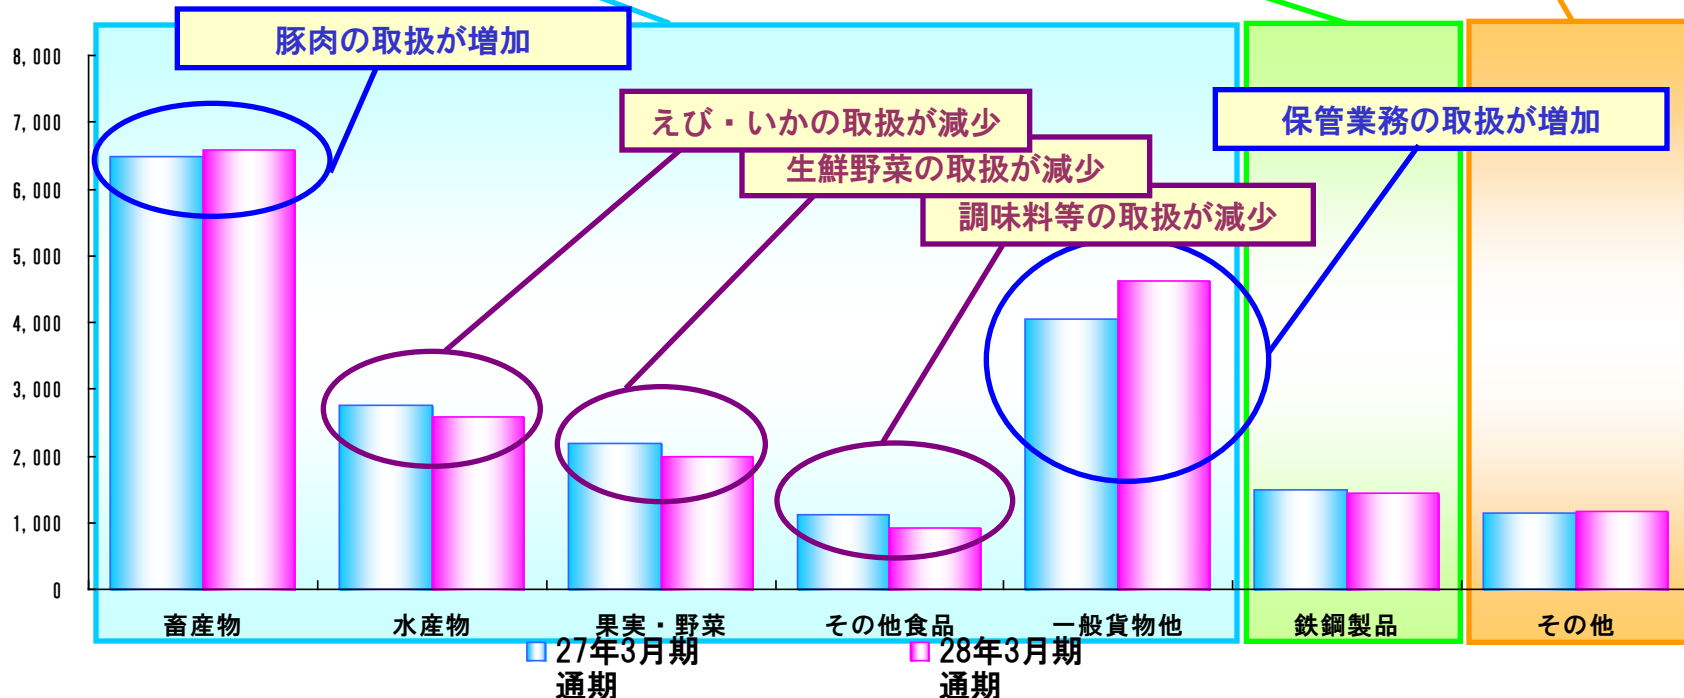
豚肉の取扱が増加

えび・いかの取扱が減少

生鮮野菜の取扱が減少

調味料等の取扱が減少

保管業務の取扱が増加

8,000
7,000
6,000
5,000
4,000
3,000
2,000
1,000
0

畜産物
水産物
果実・野菜
その他食品
一般貨物他
鉄鋼製品
その他

27年3月期通期
28年3月期通期